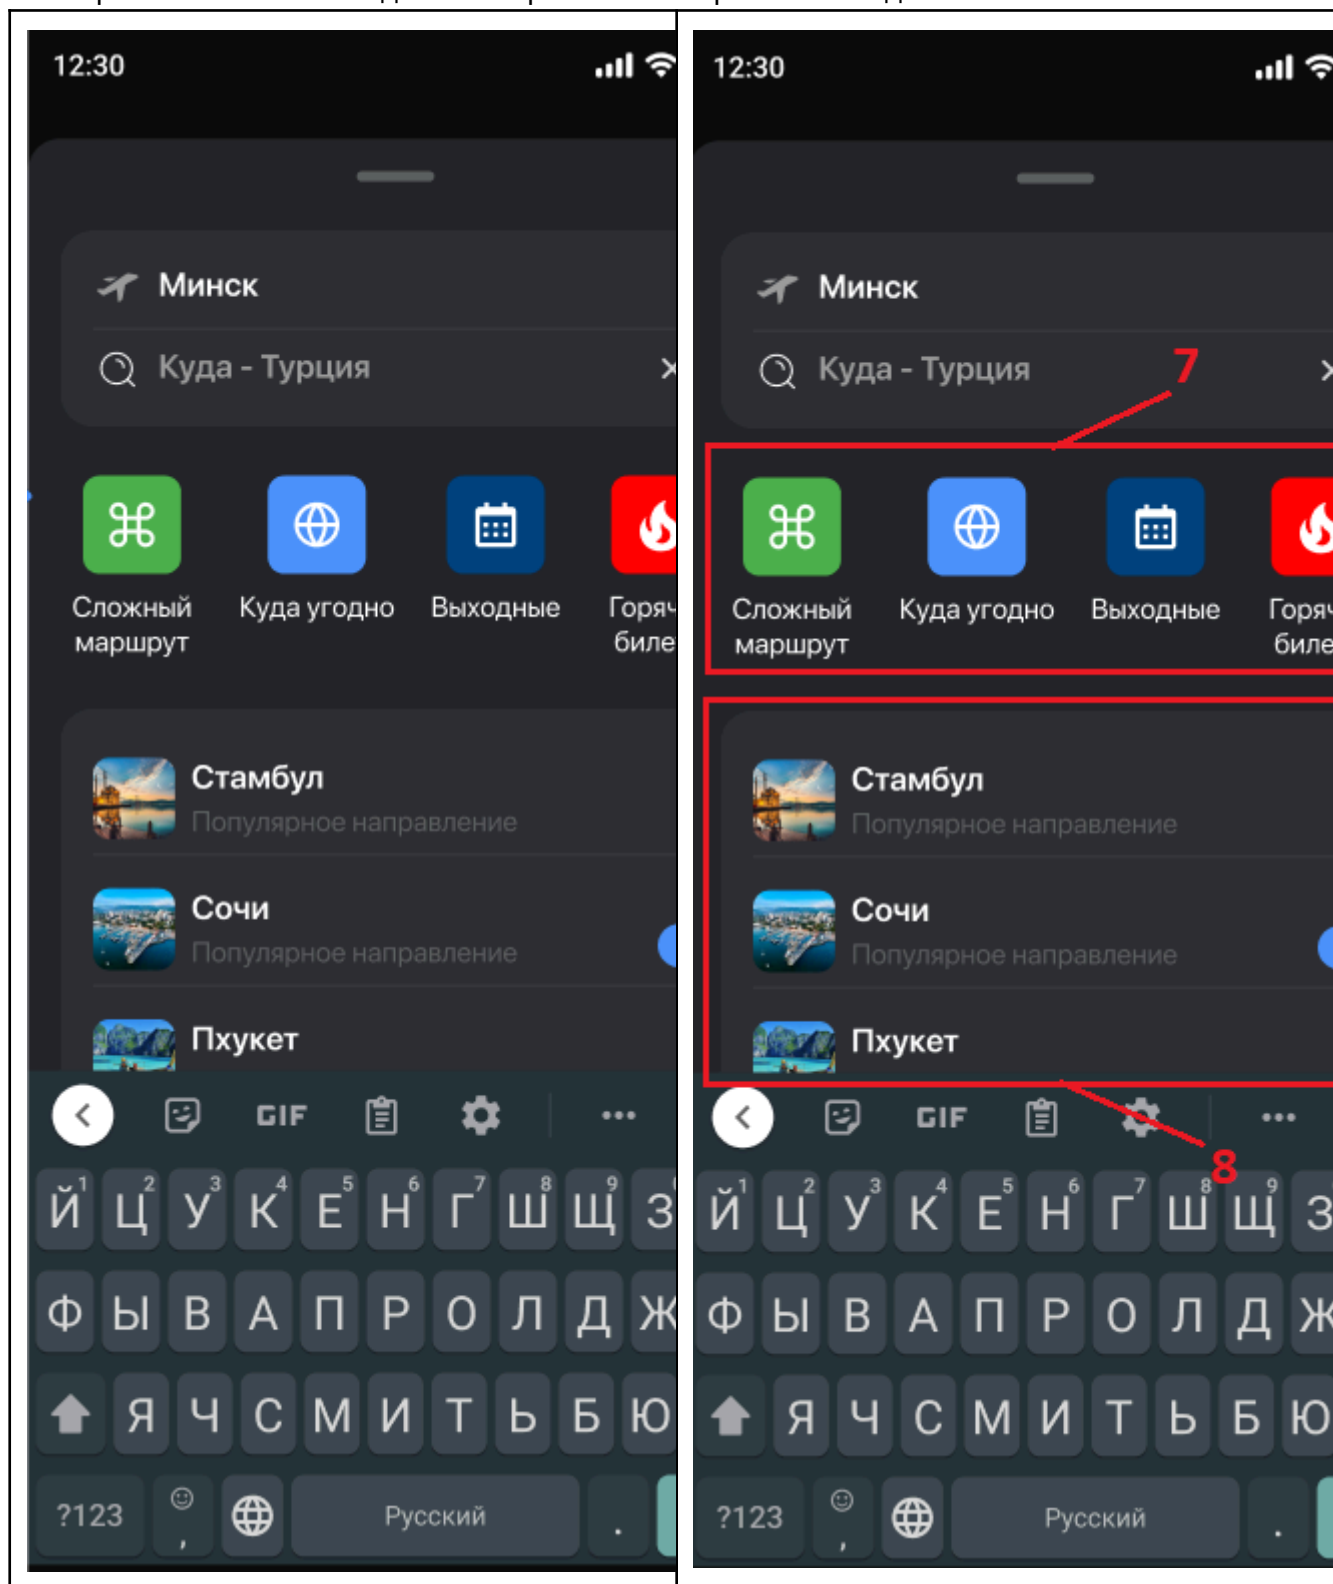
12:30

Минск

Куда - Турция

Сложный маршрут

Куда угодно

Выходные

Горя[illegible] биле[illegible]

Стамбул
Популярное направление

Сочи
Популярное направление

Пхукет

GIF

й ц у к е н г ш щ з
ф ы в а п р о л д ж
я ч с м и т ь б ю
?123 , Русский .

12:30

Минск

Куда - Турция

7

Сложный маршрут

Куда угодно

Выходные

Горя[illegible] биле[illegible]

Стамбул
Популярное направление

Сочи
Популярное направление

Пхукет

8

GIF

й ц у к е н г ш щ з
ф ы в а п р о л д ж
я ч с м и т ь б ю
?123 , Русский .